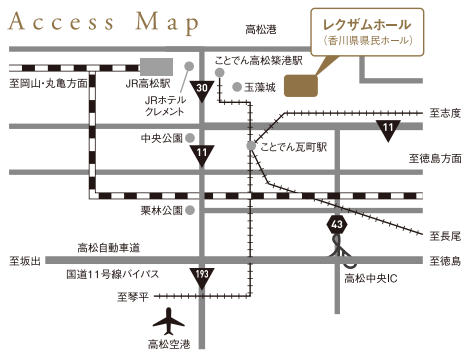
Access Map

高松港

レクザムホール
（香川県県民ホール）

至岡山・丸亀方面

JR高松駅

ことでん高松築港駅

30

玉藻城

JRホテル
クレメント

至志度

中央公園

ことでん瓦町駅

11

11

至徳島方面

栗林公園

43

至長尾

高松自動車道

至坂出

至徳島

国道11号線バイパス

高松中央IC

193

至琴平

高松空港